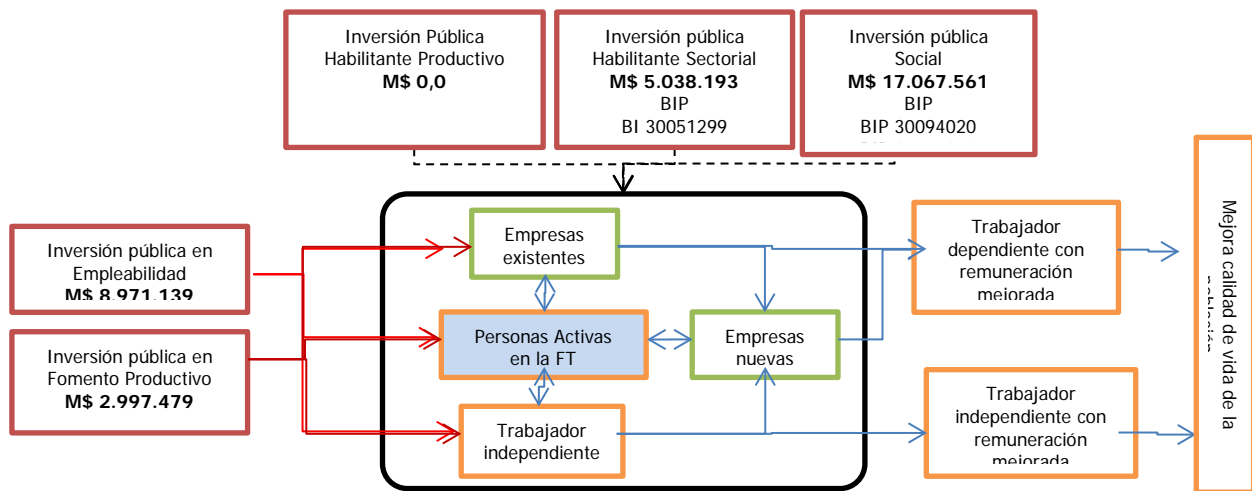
Inversión Pública Habilitante Productivo
**M$ 0,0**

Inversión pública Habilitante Sectorial
**M$ 5.038.193**
BIP
BI 30051299

Inversión pública Social
**M$ 17.067.561**
BIP
BIP 30094020

Inversión pública en Empleabilidad
**M$ 8.971.139**

Inversión pública en Fomento Productivo
**M$ 2.997.479**

Empresas existentes

Personas Activas en la FT

Empresas nuevas

Trabajador independiente

Trabajador dependiente con remuneración mejorada

Trabajador independiente con remuneración mejorada

Mejora calidad de vida de la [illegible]